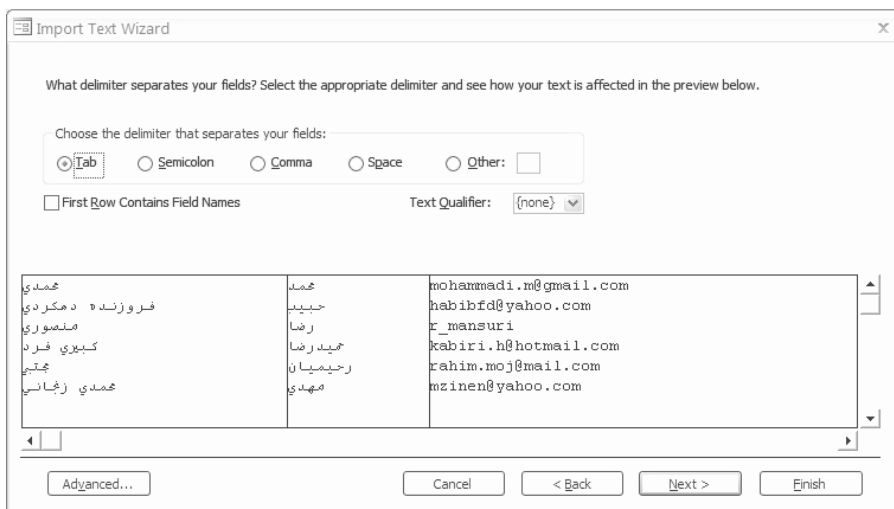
Import Text Wizard

What delimiter separates your fields? Select the appropriate delimiter and see how your text is affected in the preview below.

Choose the delimiter that separates your fields:

Tab Semicolon Comma Space Other:

First Row Contains Field Names

Text Qualifier: {none}

| | | |
|---|---|---|
| محمدي | محمد | mohammadi.m@gmail.com |
| فروزنده دهكردي | حبيب | habibfd@yahoo.com |
| منصوري | رضا | r_mansuri |
| كبيري فرد | حميدرضا | kabiri.h@hotmail.com |
| مجتبي | رحيميان | rahim.moj@mail.com |
| محمدي زنجاني | مهدي | mzinen@yahoo.com |

Advanced... Cancel < Back Next > Finish